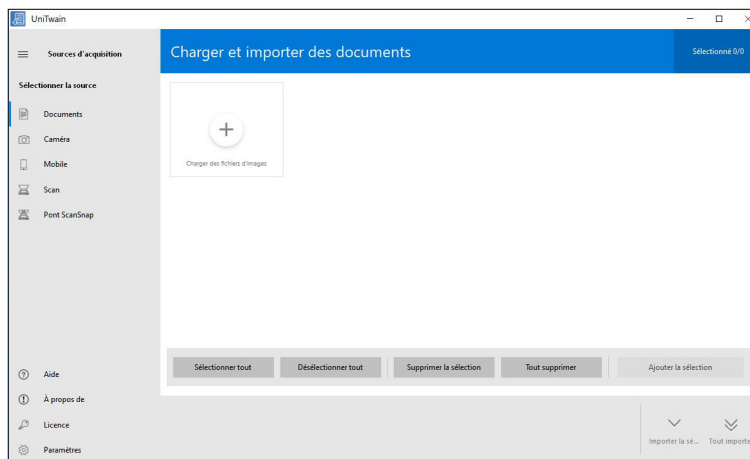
UniTwain

Sources d'acquisition

Sélectionner la source

Documents

Caméra

Mobile

Scan

Pont ScanSnap

Aide

À propos de

Licence

Paramètres

Charger et importer des documents

Sélectionné 0/0

+

Charger des fichiers d'images

Sélectionner tout

Désélectionner tout

Supprimer la sélection

Tout supprimer

Ajouter la sélection

Importer la sé...

Tout importe